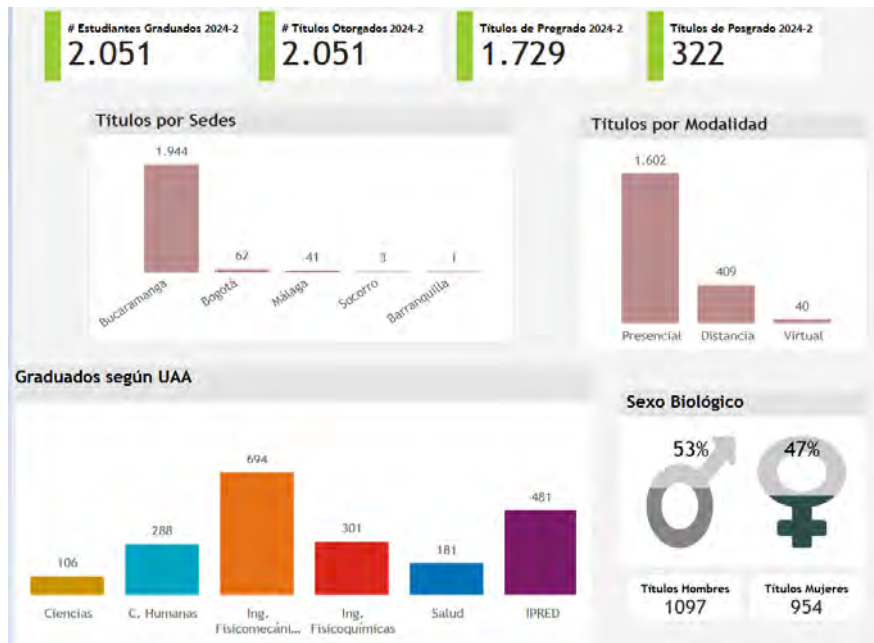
# Estudiantes Graduados 2024-2
2.051

# Títulos Otorgados 2024-2
2.051

Títulos de Pregrado 2024-2
1.729

Títulos de Posgrado 2024-2
322

Títulos por Sedes

| Sede | Títulos |
|---|---|
| Bucaramanga | 1.944 |
| Bogotá | 62 |
| Málaga | 41 |
| Socorro | 3 |
| Barranquilla | 1 |

Títulos por Modalidad

| Modalidad | Títulos |
|---|---|
| Presencial | 1.602 |
| Distancia | 409 |
| Virtual | 40 |

Graduados según UAA

| UAA | Graduados |
|---|---|
| Ciencias | 106 |
| C. Humanas | 288 |
| Ing. Fisicomecáni... | 694 |
| Ing. Fisicoquímicas | 301 |
| Salud | 181 |
| IPRED | 481 |

Sexo Biológico

53%

47%

Títulos Hombres
1097

Títulos Mujeres
954